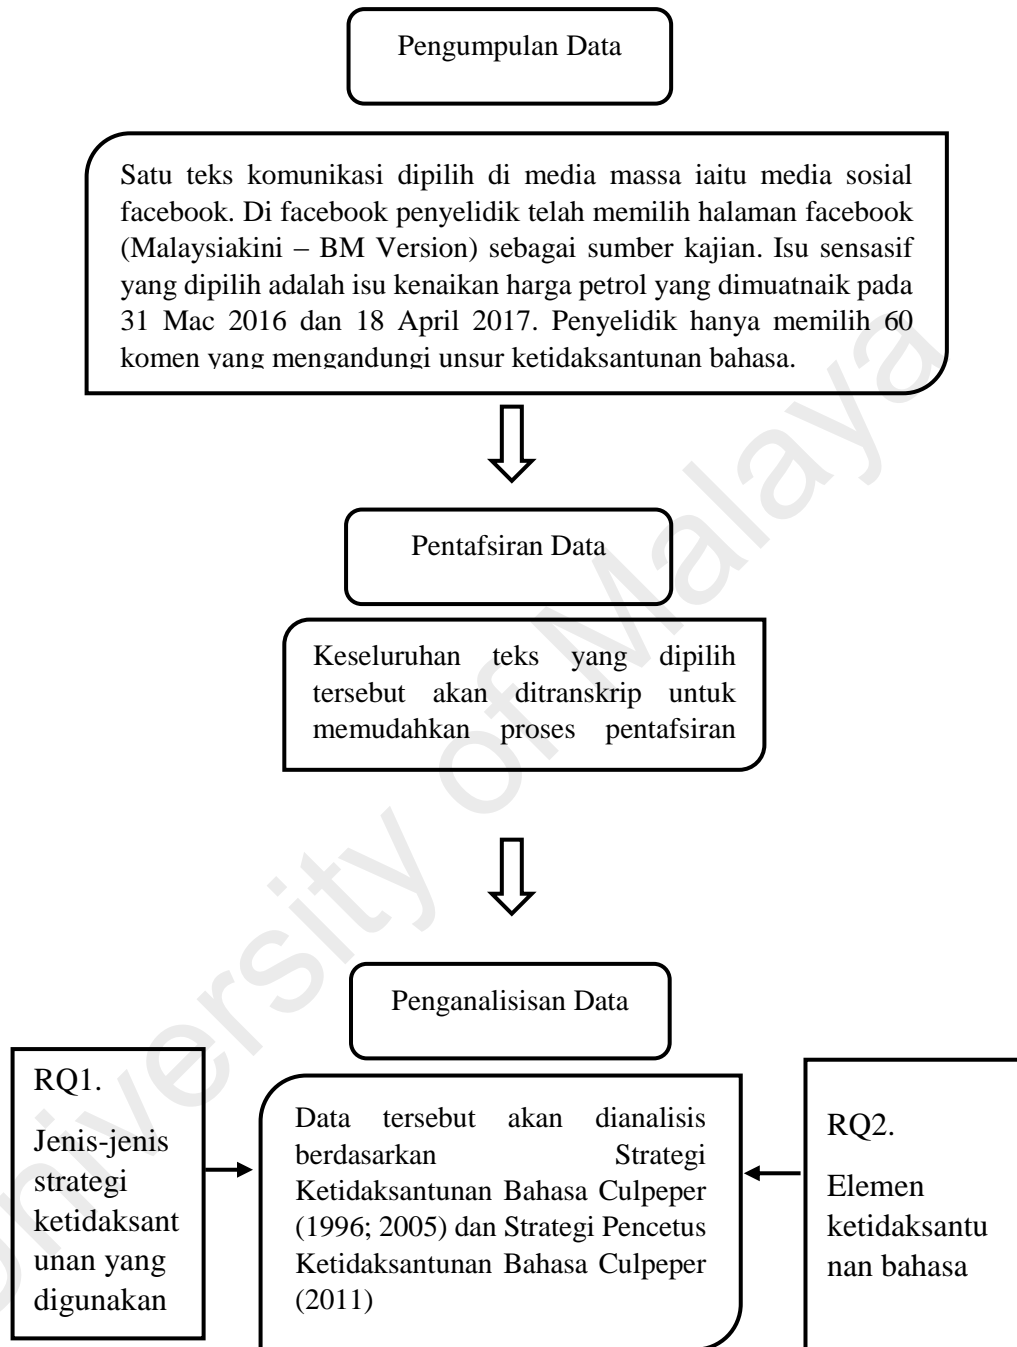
Pengumpulan Data

Satu teks komunikasi dipilih di media massa iaitu media sosial facebook. Di facebook penyelidik telah memilih halaman facebook (Malaysiakini – BM Version) sebagai sumber kajian. Isu sensasif yang dipilih adalah isu kenaikan harga petrol yang dimuatnaik pada 31 Mac 2016 dan 18 April 2017. Penyelidik hanya memilih 60 komen yang mengandungi unsur ketidaksantunan bahasa.

Pentafsiran Data

Keseluruhan teks yang dipilih tersebut akan ditranskrip untuk memudahkan proses pentafsiran

Penganalisisan Data

RQ1.

Jenis-jenis strategi ketidaksantunan yang digunakan

Data tersebut akan dianalisis berdasarkan Strategi Ketidaksantunan Bahasa Culpeper (1996; 2005) dan Strategi Pencetus Ketidaksantunan Bahasa Culpeper (2011)

RQ2.

Elemen ketidaksantunan bahasa